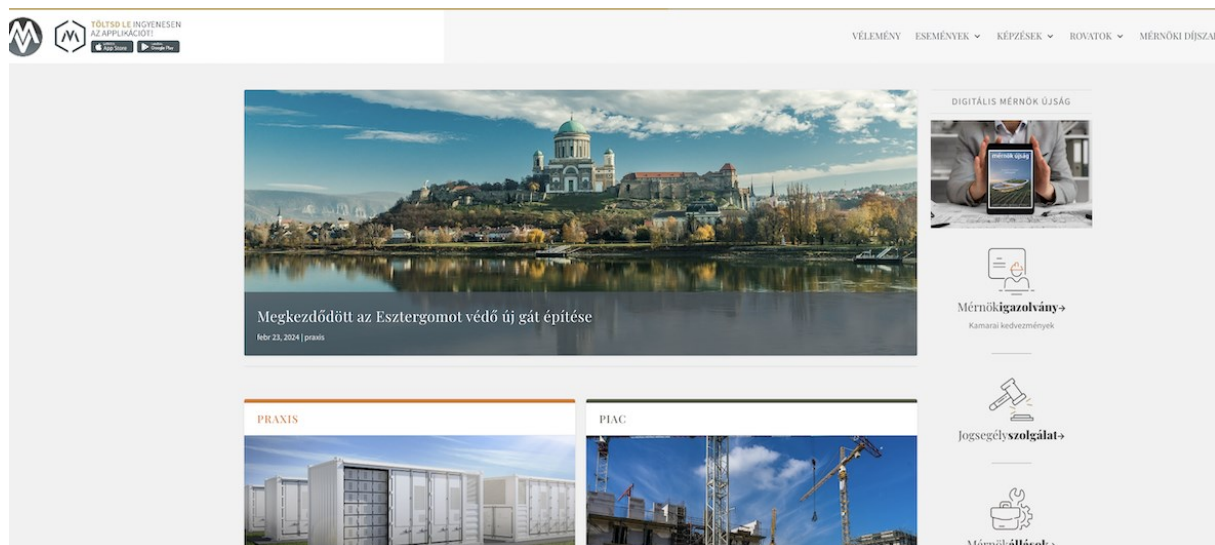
TÖLTSD LE INGYENESEN AZ APPLIKÁCIÓT!
App Store Google Play

VÉLEMÉNY ESEMÉNYEK ⌄ KÉPZÉSEK ⌄ ROVATOK ⌄ MÉRNÖKI DÍJSZA

Megkezdődött az Esztergomot védő új gát építése
febr 23, 2024 | praxis

DIGITÁLIS MÉRNÖK ÚJSÁG

mérnök újság

Mérnökigazolvány→
Kamarai kedvezmények

Jogsegélyszolgálat→

PRAXIS

PIAC

Mérnökállások→